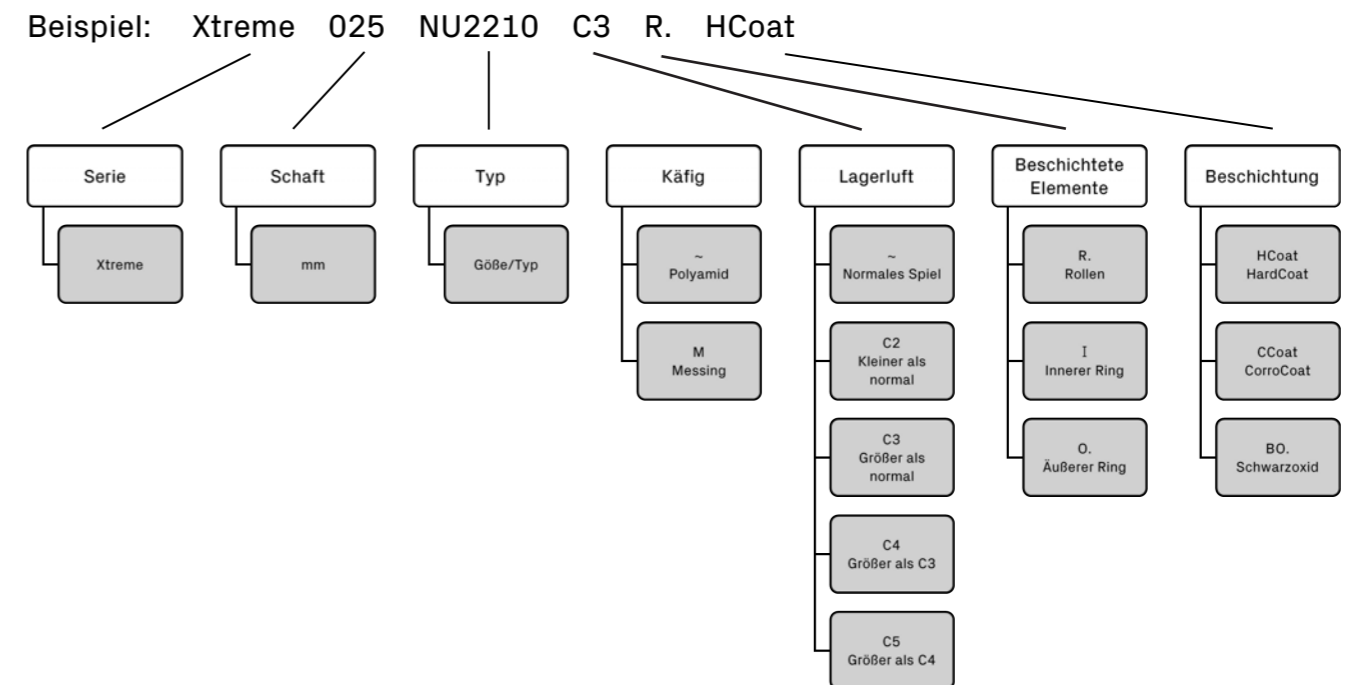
Beispiel: Xtreme 025 NU2210 C3 R. HCoat

Serie

Xtreme

Schaft

mm

Typ

Göße/Typ

Käfig

~
Polyamid

M
Messing

Lagerluft

~
Normales Spiel

C2
Kleiner als normal

C3
Größer als normal

C4
Größer als C3

C5
Größer als C4

Beschichtete Elemente

R.
Rollen

I
Innerer Ring

O.
Äußerer Ring

Beschichtung

HCoat
HardCoat

CCoat
CorroCoat

BO.
Schwarzoxid